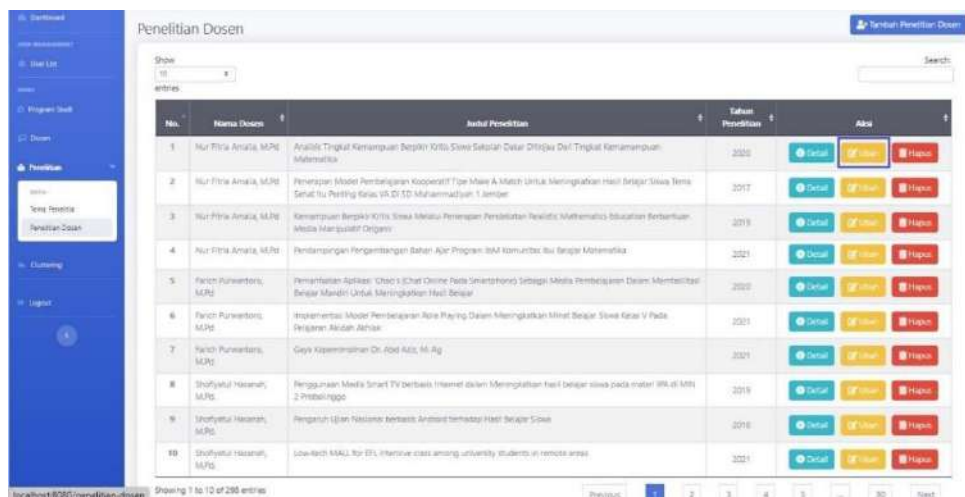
Dashboard

User List

Program Studi

Dosen

Penelitian

Tema Penelitia

Penelitian Dosen

Clustering

Logout

Penelitian Dosen

Tambah Penelitian Dosen

Show 10 entries

Search:

| No. | Nama Dosen | Judul Penelitian | Tahun Penelitian | Aksi |
|---|---|---|---|---|
| 1 | Nur Fitria Amalia, M.Pd | Analisis Tingkat Kemampuan Berpikir Kritis Siswa Sekolah Dasar Ditinjau Dari Tingkat Kemampuan Matematika | 2020 | Detail Ubah Hapus |
| 2 | Nur Fitria Amalia, M.Pd | Penerapan Model Pembelajaran Kooperatif Tipe Make A Match Untuk Meningkatkan Hasil Belajar Siswa Tema Sehat Itu Penting Kelas VA Di SD Muhammadiyah 1 Jember | 2017 | Detail Ubah Hapus |
| 3 | Nur Fitria Amalia, M.Pd | Kemampuan Berpikir Kritis Siswa Melalui Penerapan Pendekatan Realistic Mathematics Education Berbantuan Media Manipulatif Origami | 2019 | Detail Ubah Hapus |
| 4 | Nur Fitria Amalia, M.Pd | Pendampingan Pengembangan Bahan Ajar Program IbM Komunitas Ibu Belajar Matematika | 2021 | Detail Ubah Hapus |
| 5 | Farich Purwantoro, M.Pd | Pemanfaatan Aplikasi 'Chaci's (Chat Online Pada Smartphone) Sebagai Media Pembelajaran Dalam Membentuk Belajar Mandiri Untuk Meningkatkan Hasil Belajar | 2020 | Detail Ubah Hapus |
| 6 | Farich Purwantoro, M.Pd | Implementasi Model Pembelajaran Role Playing Dalam Meningkatkan Minat Belajar Siswa Kelas V Pada Pelajaran Akidah Akhlak | 2021 | Detail Ubah Hapus |
| 7 | Farich Purwantoro, M.Pd | Gaya Kepemimpinan Dr. Abd Aziz, M. Ag | 2021 | Detail Ubah Hapus |
| 8 | Shofiyatul Hasanah, M.Pd | Penggunaan Media Smart TV berbasis Internet dalam Meningkatkan hasil belajar siswa pada materi IPA di MIN 2 Probolinggo | 2019 | Detail Ubah Hapus |
| 9 | Shofiyatul Hasanah, M.Pd | Pengaruh Ujian Nasional berbasis Android terhadap Hasil Belajar Siswa | 2018 | Detail Ubah Hapus |
| 10 | Shofiyatul Hasanah, M.Pd | Low-tech MALL for EFL intensive class among university students in remote areas | 2021 | Detail Ubah Hapus |

localhost:8080/penelitian-dosen

Showing 1 to 10 of 298 entries

Previous 1 2 3 4 5 ... 30 Next